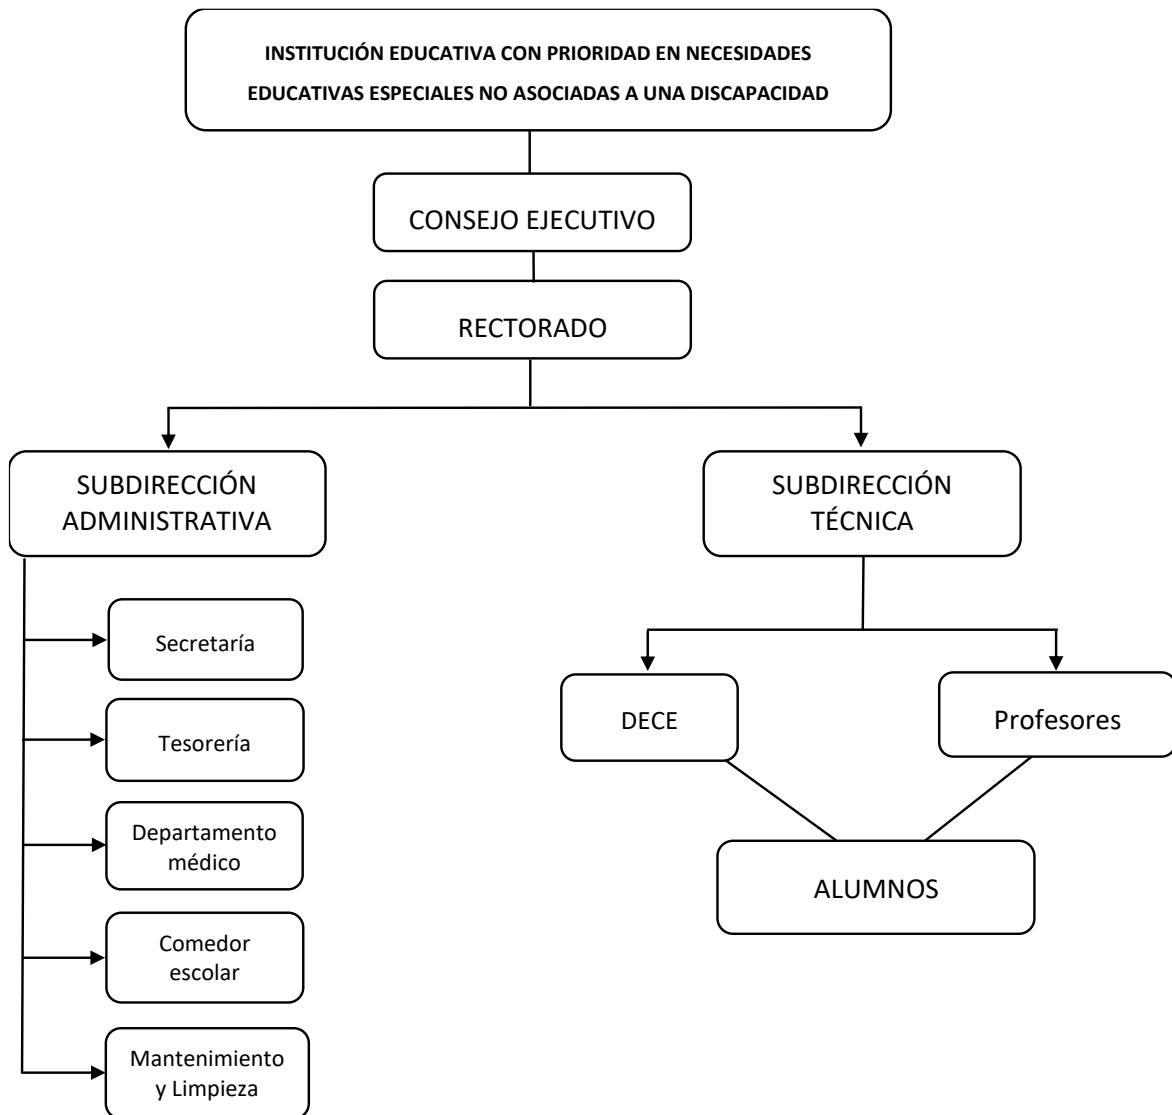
INSTITUCIÓN EDUCATIVA CON PRIORIDAD EN NECESIDADES EDUCATIVAS ESPECIALES NO ASOCIADAS A UNA DISCAPACIDAD

CONSEJO EJECUTIVO

RECTORADO

SUBDIRECCIÓN ADMINISTRATIVA

Secretaría

Tesorería

Departamento médico

Comedor escolar

Mantenimiento y Limpieza

SUBDIRECCIÓN TÉCNICA

DECE

Profesores

ALUMNOS